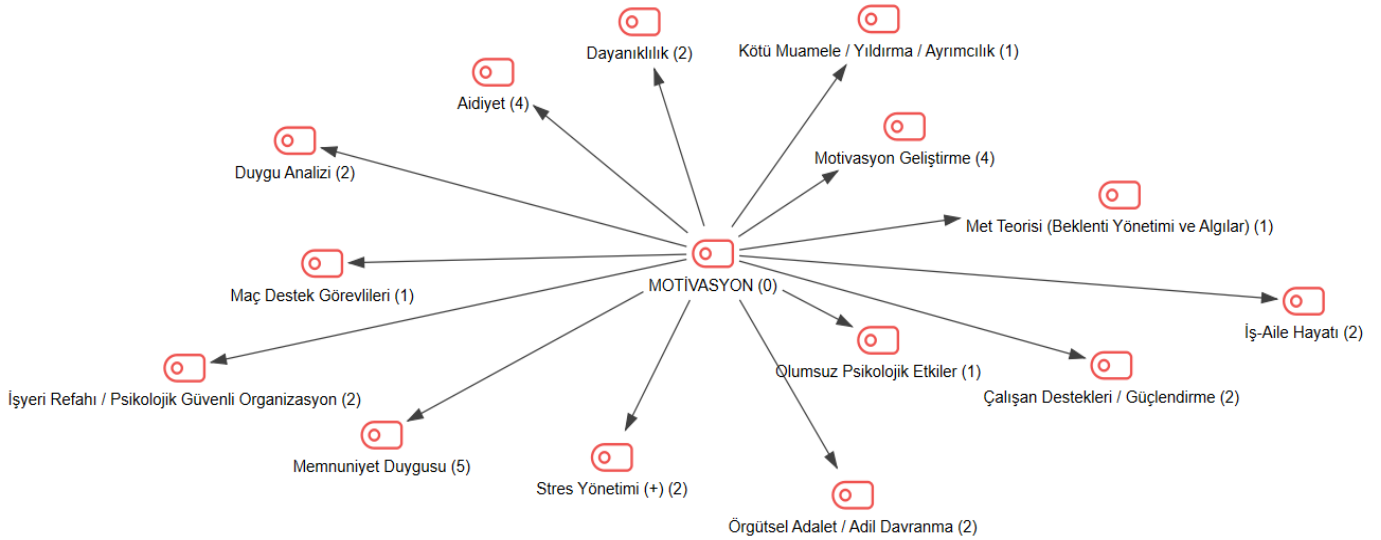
Dayanıklılık (2)

Kötü Muamele / Yıldırma / Ayrımcılık (1)

Aidiyet (4)

Motivasyon Geliştirme (4)

Duygu Analizi (2)

Met Teorisi (Beklenti Yönetimi ve Algılar) (1)

Maç Destek Görevlileri (1)

MOTİVASYON (0)

İş-Aile Hayatı (2)

Olumsuz Psikolojik Etkiler (1)

İşyeri Refahı / Psikolojik Güvenli Organizasyon (2)

Çalışan Destekleri / Güçlendirme (2)

Memnuniyet Duygusu (5)

Stres Yönetimi (+) (2)

Örgütsel Adalet / Adil Davranma (2)